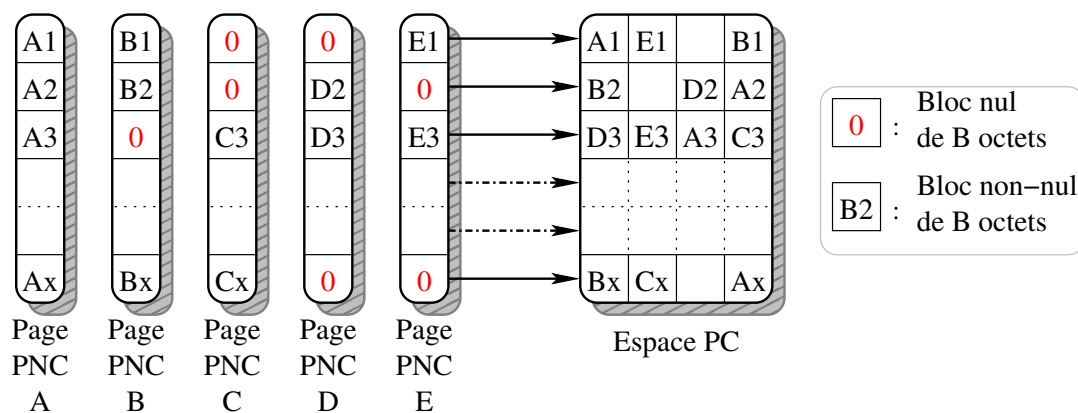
| A1 | B1 | 0 | 0 | E1 |
|---|---|---|---|---|
| A2 | B2 | 0 | D2 | 0 |
| A3 | 0 | C3 | D3 | E3 |
| | | | | |
| Ax | Bx | Cx | 0 | 0 |

Page PNC A

Page PNC B

Page PNC C

Page PNC D

Page PNC E

| A1 | E1 | | B1 |
|---|---|---|---|
| B2 | | D2 | A2 |
| D3 | E3 | A3 | C3 |
| | | | |
| | | | |
| Bx | Cx | | Ax |

Espace PC

0 : Bloc nul de B octets

B2 : Bloc non−nul de B octets